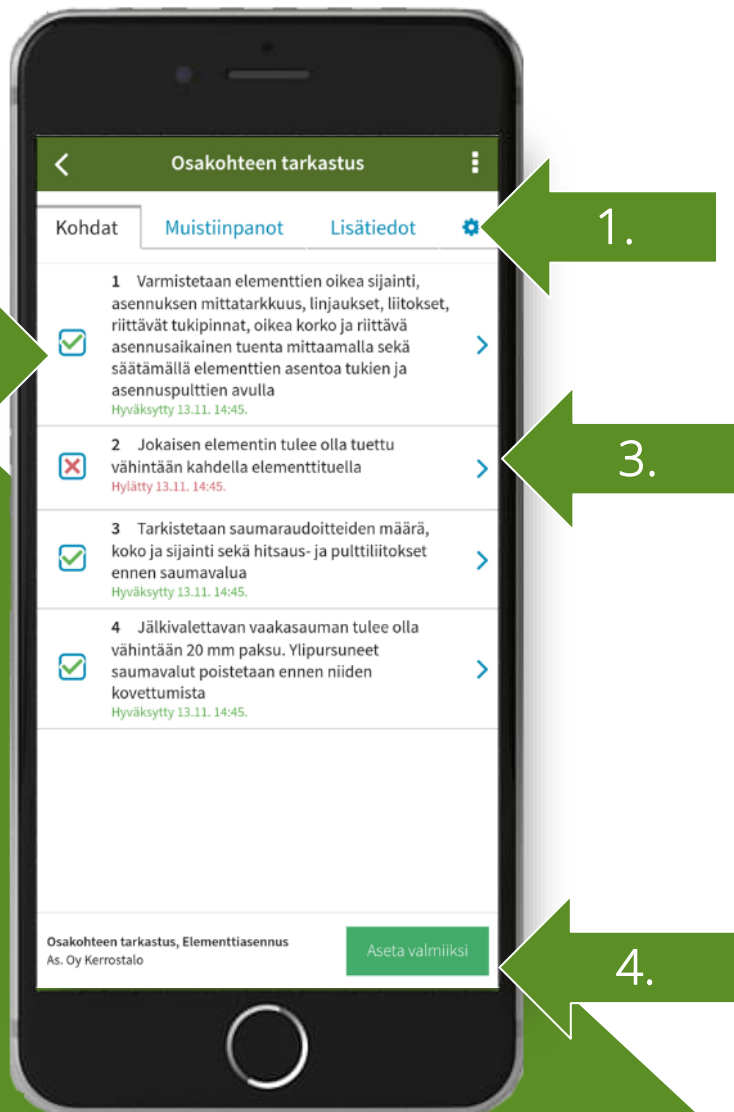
Osakohteen tarkastus

Kohdat Muistiinpanot Lisätiedot

1.

1 Varmistetaan elementtien oikea sijainti, asennuksen mittatarkkuus, linjaukset, liitokset, riittävät tukipinnat, oikea korko ja riittävä asennusaikainen tuenta mittaamalla sekä säätämällä elementtien asentoa tukien ja asennuspulttien avulla
Hyväksytty 13.11. 14:45.

2 Jokaisen elementin tulee olla tuettu vähintään kahdella elementtituella
Hylätty 13.11. 14:45.

3.

3 Tarkistetaan saumaraudoitteiden määrä, koko ja sijainti sekä hitsaus- ja pulttiliitokset ennen saumavalua
Hyväksytty 13.11. 14:45.

4 Jälkivalettavan vaakasauman tulee olla vähintään 20 mm paksu. Ylipursuneet saumavalut poistetaan ennen niiden kovettumista
Hyväksytty 13.11. 14:45.

Osakohteen tarkastus, Elementtiasennus
As. Oy Kerrostalo

Aseta valmiiksi

4.